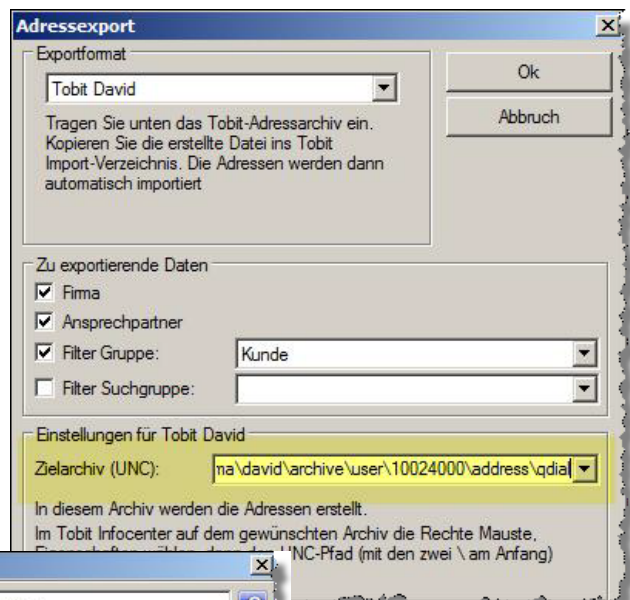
Adressexport

Exportformat

Tobit David

Tragen Sie unten das Tobit-Adressarchiv ein. Kopieren Sie die erstellte Datei ins Tobit Import-Verzeichnis. Die Adressen werden dann automatisch importiert

Ok

Abbruch

Zu exportierende Daten

Firma

Ansprechpartner

Filter Gruppe:

Kunde

Filter Suchgruppe:

Einstellungen für Tobit David

Zielarchiv (UNC):

ma\david\archive\user\10024000\address\qdial

In diesem Archiv werden die Adressen erstellt.

Im Tobit Infocenter auf dem gewünschten Archiv die Rechte Mauste, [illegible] UNC-Pfad (mit den zwei \ am Anfang)